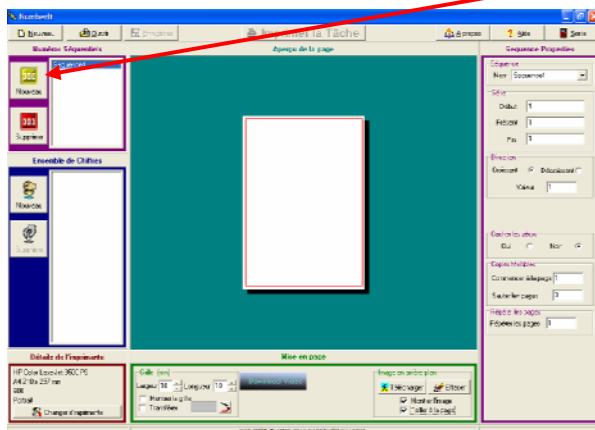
Numbeatt

Nouveau | Ouvrir | Enregistrer | Imprimer la Tâche | A propos | Aide | Sortie

Numéros Séquentiels
Sequence1
123 Nouveau
123 Supprimer

Ensemble de Chiffres
Nouveau
Supprimer

Aperçu de la page

Séquence Propriétés
Séquence
Nom Sequence1
Série
Début 1
Pas 1
Fin 1
Direction
Croissant Décroissant
Valeur 1
Garder les zéros
Oui Non
Copies Multiples
Commencer à la page 1
Sauter les pages 0
Répéter les pages
Répéter les pages 1

Détails de l'Imprimante
HP Color LaserJet 3600 PS
A4 210 x 297 mm
600
Portrait
Changer d'Imprimante

Mise en page
Grille (mm)
Largeur 50 Longueur 10
Montrer la grille
Transférer
Image en arrière plan
Télécharger Effacer
Montrer l'image
Taille à la page